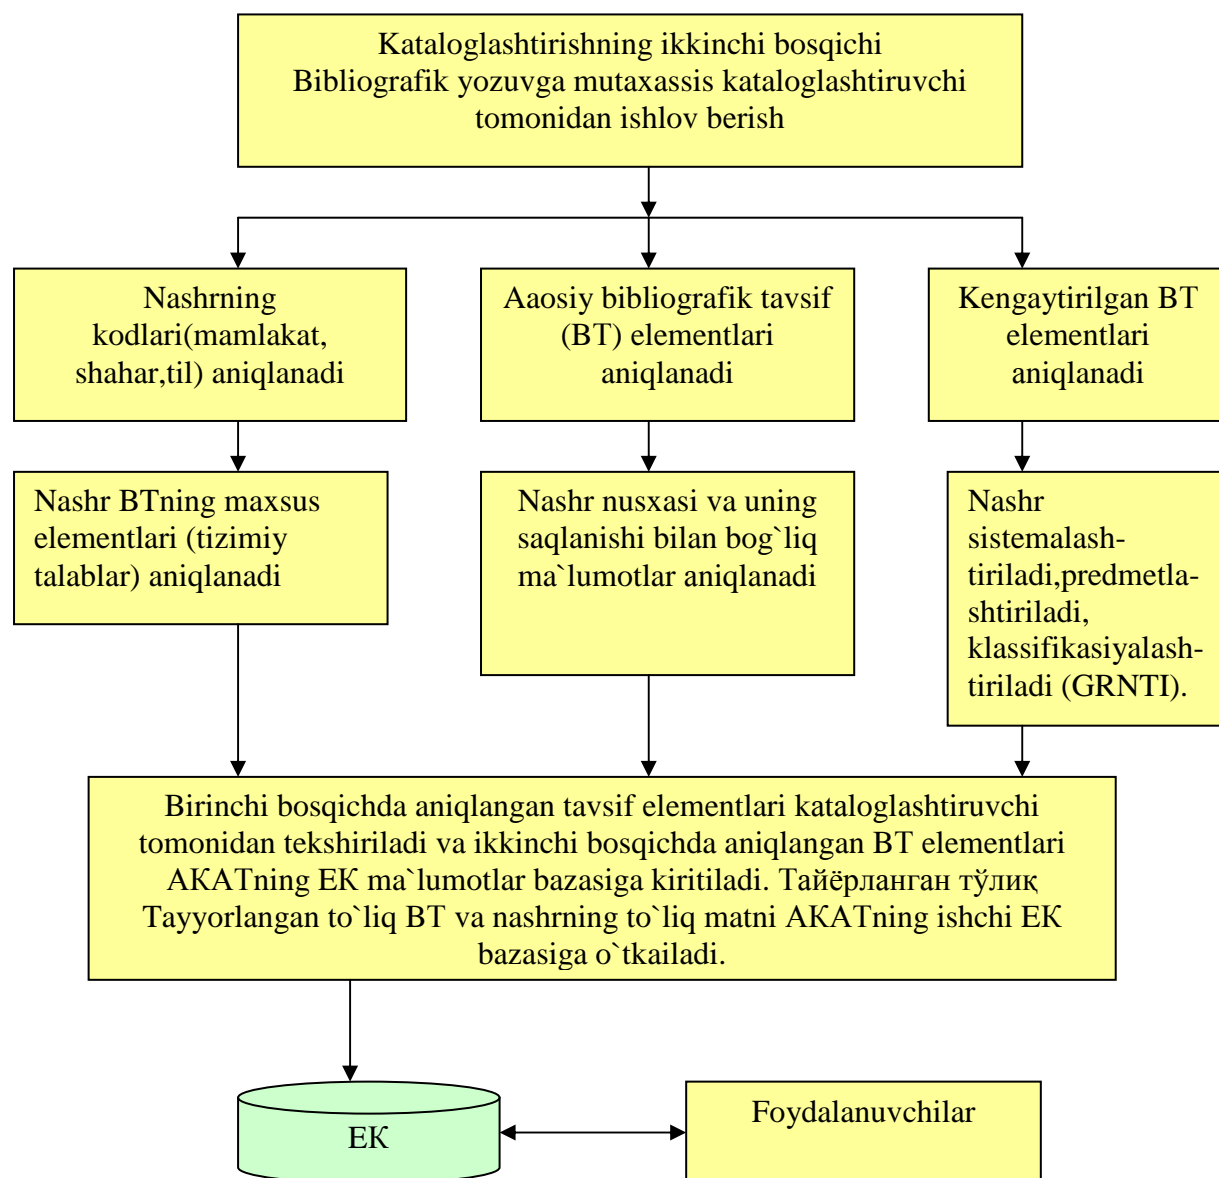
Kataloglashtirishning ikkinchi bosqichi
Bibliografik yozuvga mutaxassis kataloglashtiruvchi tomonidan ishlov berish

Nashrning kodlari(mamlakat, shahar,til) aniqlanadi

Aaosiy bibliografik tavsif (BT) elementlari aniqlanadi

Kengaytirilgan BT elementlari aniqlanadi

Nashr BTning maxsus elementlari (tizimiy talablar) aniqlanadi

Nashr nusxasi va uning saqlanishi bilan bog`liq ma`lumotlar aniqlanadi

Nashr sistemalashtiriladi,predmetlashtiriladi, klassifikasiyalashtiriladi (GRNTI).

Birinchi bosqichda aniqlangan tavsif elementlari kataloglashtiruvchi tomonidan tekshiriladi va ikkinchi bosqichda aniqlangan BT elementlari AKATning EK ma`lumotlar bazasiga kiritiladi. Тайёрланган тўлиқ Tayyorlangan to`liq BT va nashrning to`liq matni AKATning ishchi EK bazasiga o`tkailadi.

EK

Foydalanuvchilar